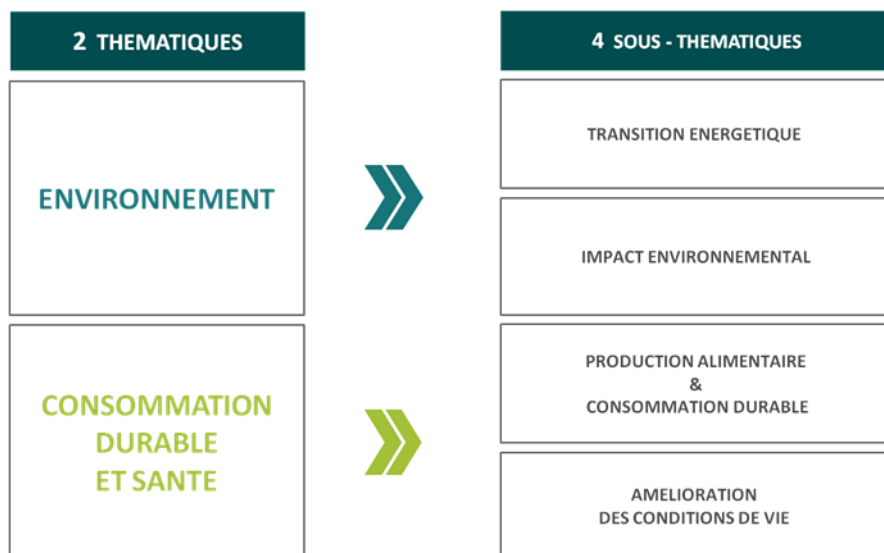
2 THEMATIQUES

ENVIRONNEMENT

CONSOMMATION DURABLE ET SANTE

4 SOUS - THEMATIQUES

TRANSITION ENERGETIQUE

IMPACT ENVIRONNEMENTAL

PRODUCTION ALIMENTAIRE & CONSOMMATION DURABLE

AMELIORATION DES CONDITIONS DE VIE